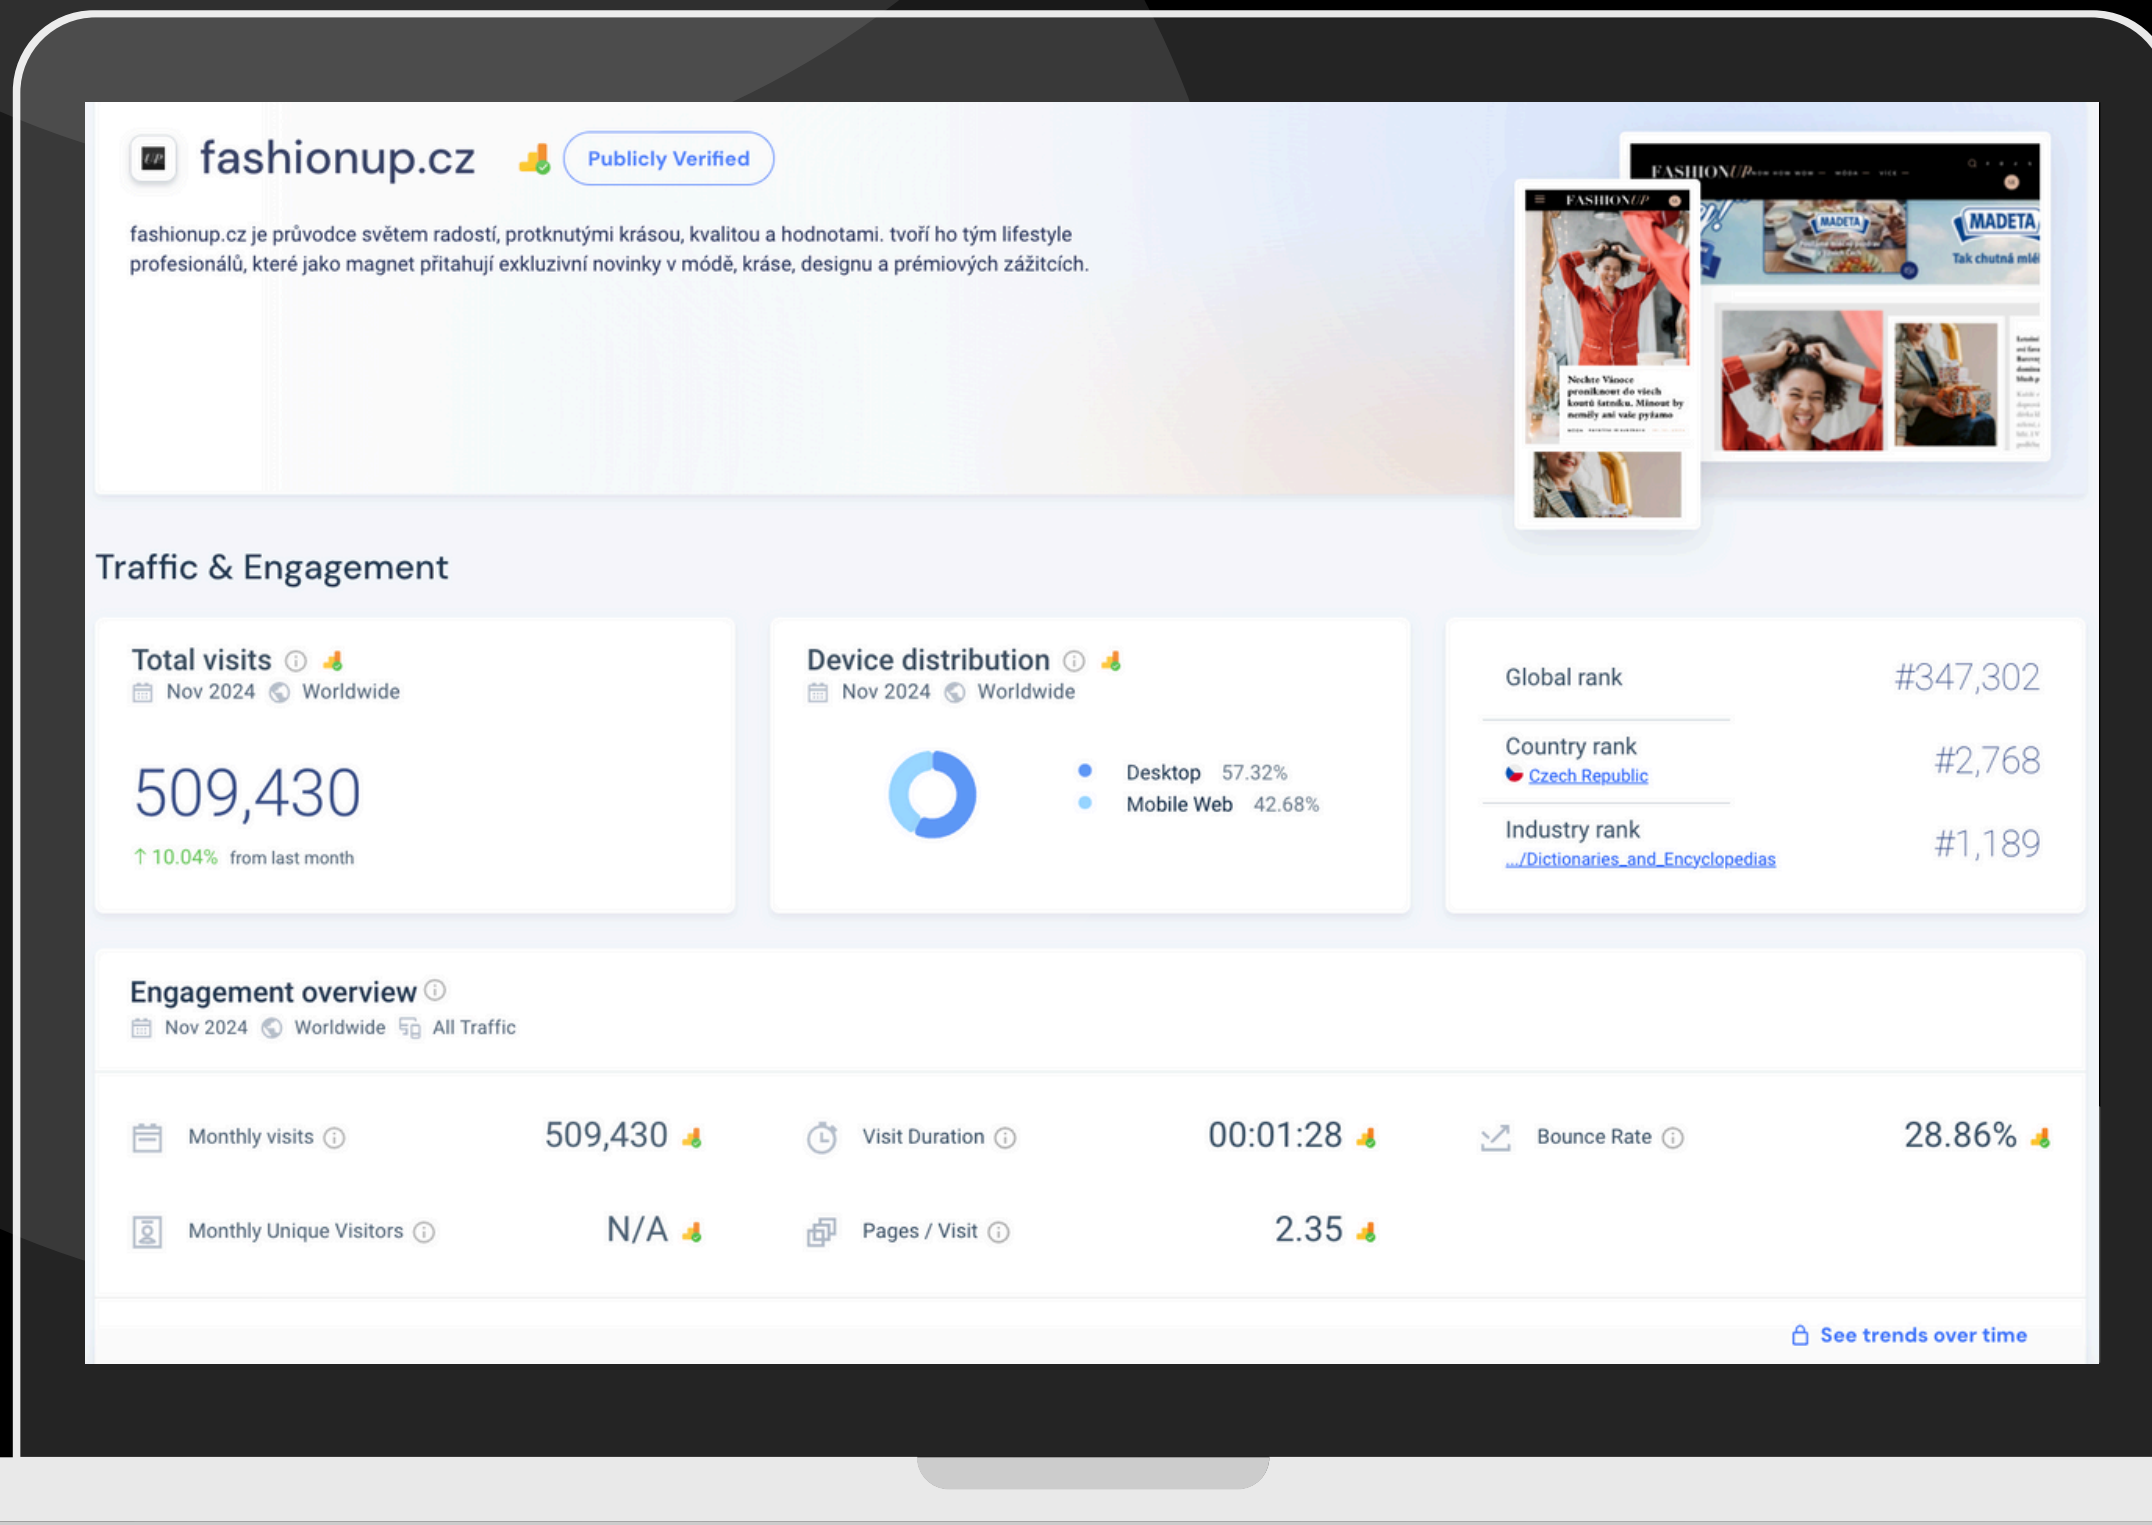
fashionup.cz Publicly Verified

fashionup.cz je průvodce světem radostí, protknutými krásou, kvalitou a hodnotami. tvoří ho tým lifestyle profesionálů, které jako magnet přitahují exkluzivní novinky v módě, kráse, designu a prémiových zážitcích.

FASHIONUP

MADETA

Tak chutná mlé

Nechte Vánoce proniknout do všech koutů šatníku. Minout by neměly ani vaše pyžamo

Traffic & Engagement

Total visits
Nov 2024 Worldwide
509,430
↑ 10.04% from last month

Device distribution
Nov 2024 Worldwide
Desktop 57.32%
Mobile Web 42.68%

Global rank #347,302
Country rank Czech Republic #2,768
Industry rank .../Dictionaries_and_Encyclopedias #1,189

Engagement overview
Nov 2024 Worldwide All Traffic

Monthly visits 509,430
Visit Duration 00:01:28
Bounce Rate 28.86%
Monthly Unique Visitors N/A
Pages / Visit 2.35

See trends over time